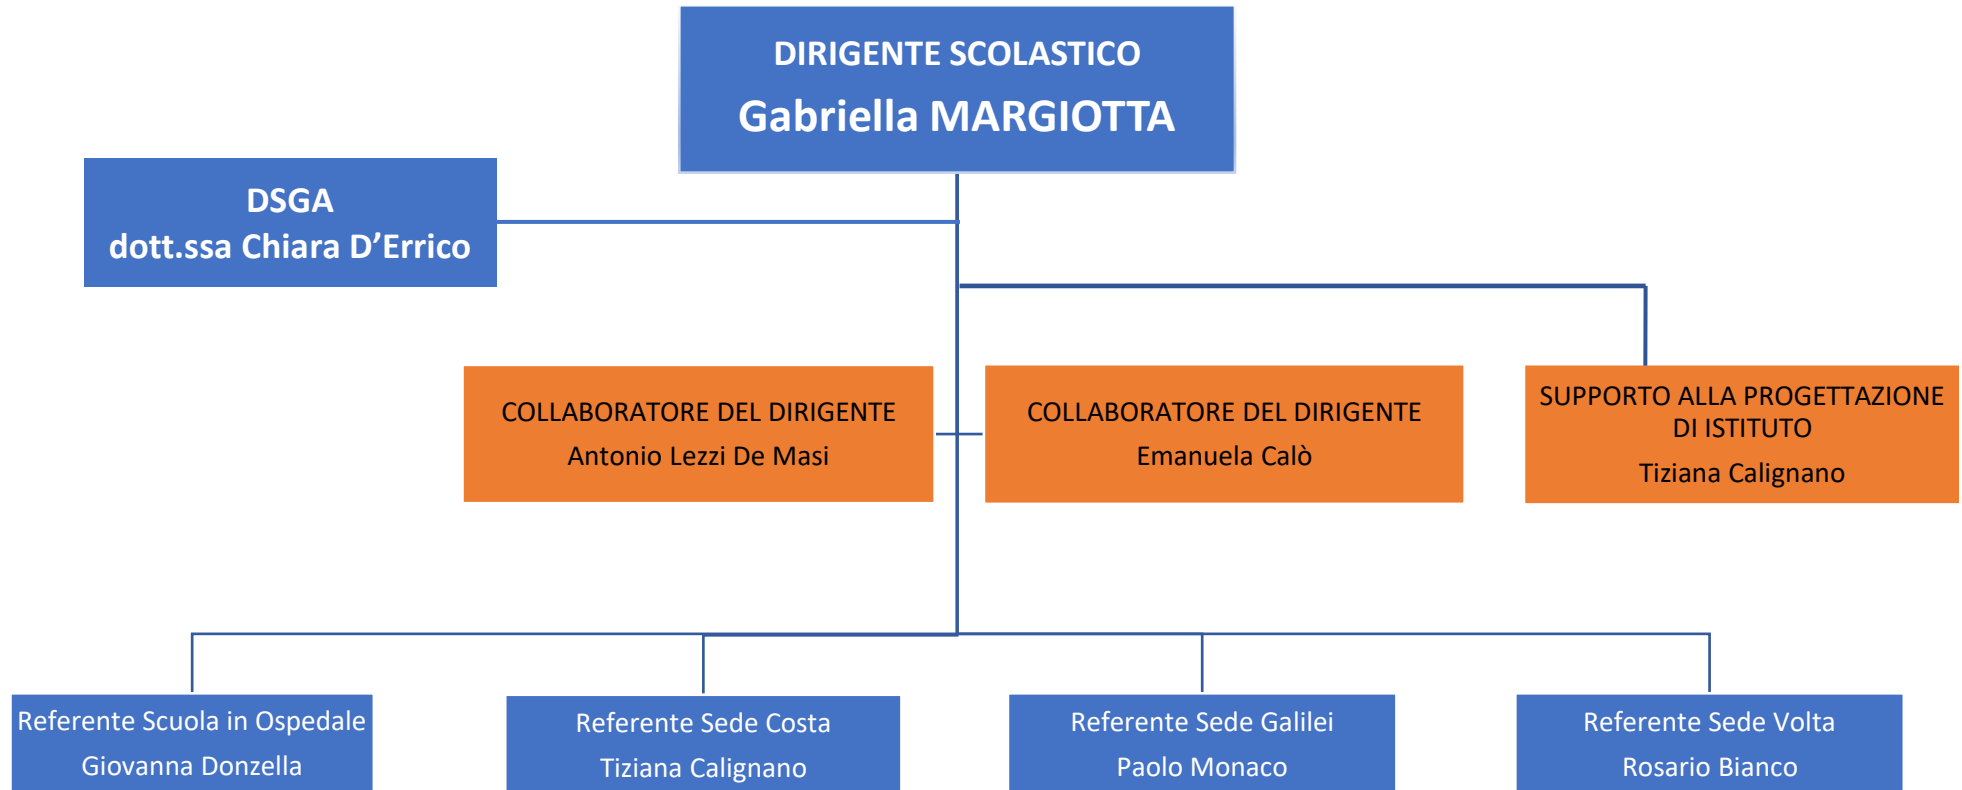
DIRIGENTE SCOLASTICO
Gabriella MARGIOTTA

DSGA
dott.ssa Chiara D’Errico

COLLABORATORE DEL DIRIGENTE
Antonio Lezzi De Masi

COLLABORATORE DEL DIRIGENTE
Emanuela Calò

SUPPORTO ALLA PROGETTAZIONE DI ISTITUTO
Tiziana Calignano

Referente Scuola in Ospedale
Giovanna Donzella

Referente Sede Costa
Tiziana Calignano

Referente Sede Galilei
Paolo Monaco

Referente Sede Volta
Rosario Bianco